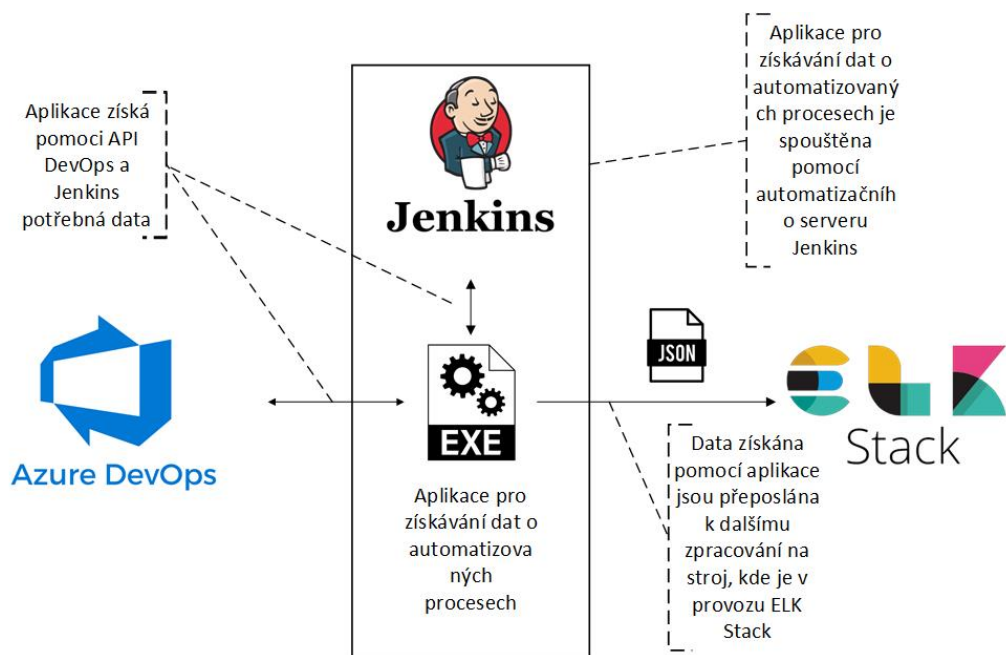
Aplikace získá pomocí API DevOps a Jenkins potřebná data

Jenkins

Aplikace pro získávání dat o automatizovaných procesech je spouštěna pomocí automatizačního serveru Jenkins

Azure DevOps

JSON

EXE

ELK Stack

Aplikace pro získávání dat o automatizovaných procesech

Data získána pomocí aplikace jsou přeposlána k dalšímu zpracování na stroj, kde je v provozu ELK Stack